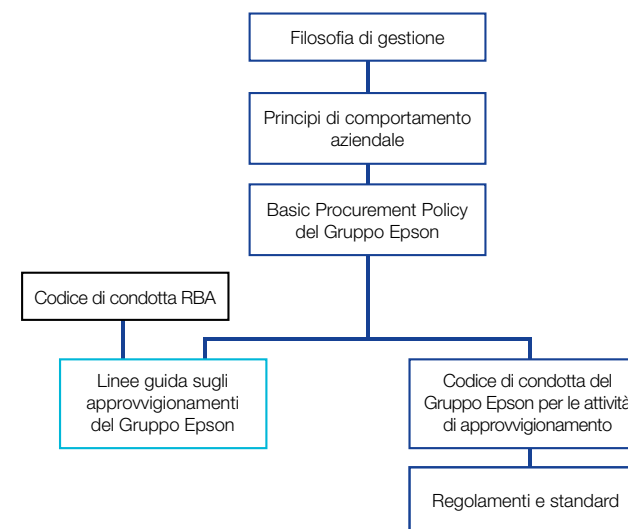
Filosofia di gestione

Principi di comportamento aziendale

Basic Procurement Policy del Gruppo Epson

Codice di condotta RBA

Linee guida sugli approvvigionamenti del Gruppo Epson

Codice di condotta del Gruppo Epson per le attività di approvvigionamento

Regolamenti e standard